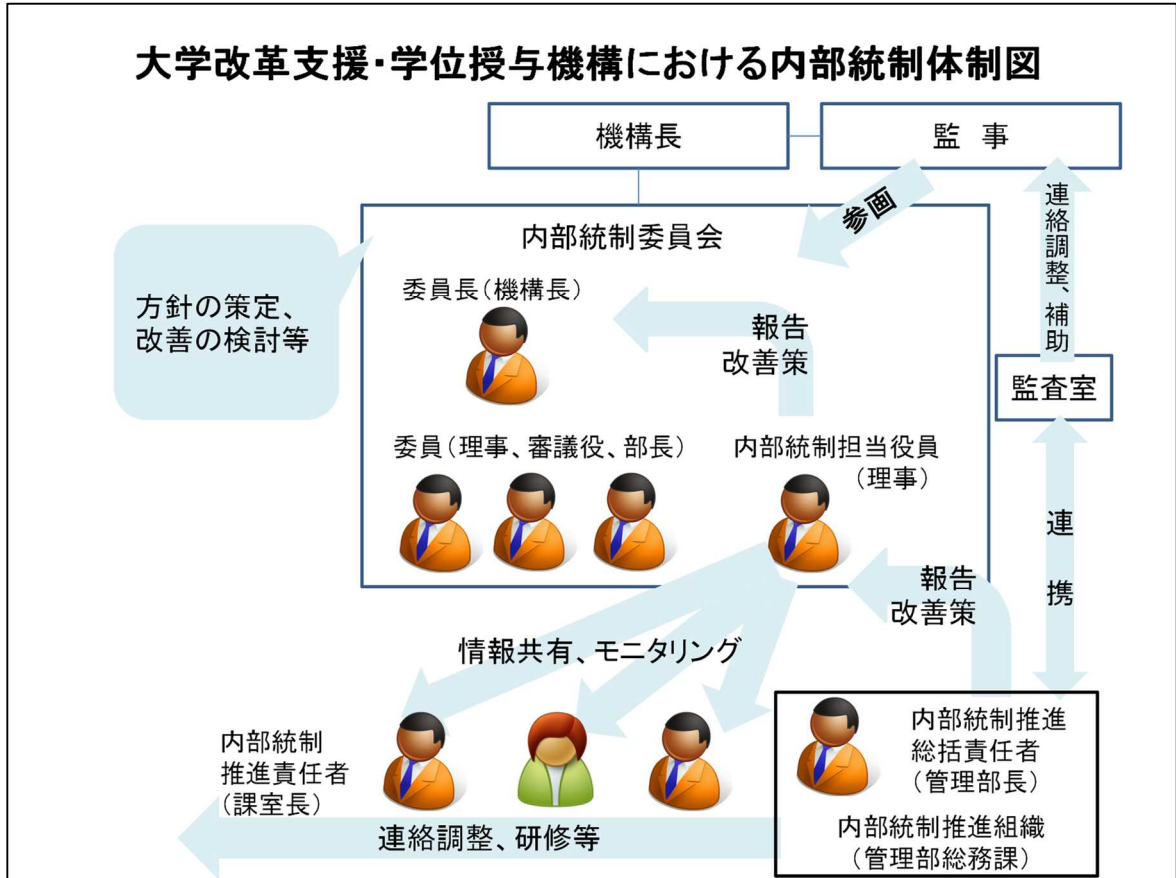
大学改革支援・学位授与機構における内部統制体制図

機構長

監　事

参画

連絡調整、補助

内部統制委員会

方針の策定、改善の検討等

委員長（機構長）

報告
改善策

監査室

委員（理事、審議役、部長）

内部統制担当役員（理事）

連

携

報告
改善策

情報共有、モニタリング

内部統制推進総括責任者（管理部長）

内部統制推進責任者（課室長）

連絡調整、研修等

内部統制推進組織（管理部総務課）